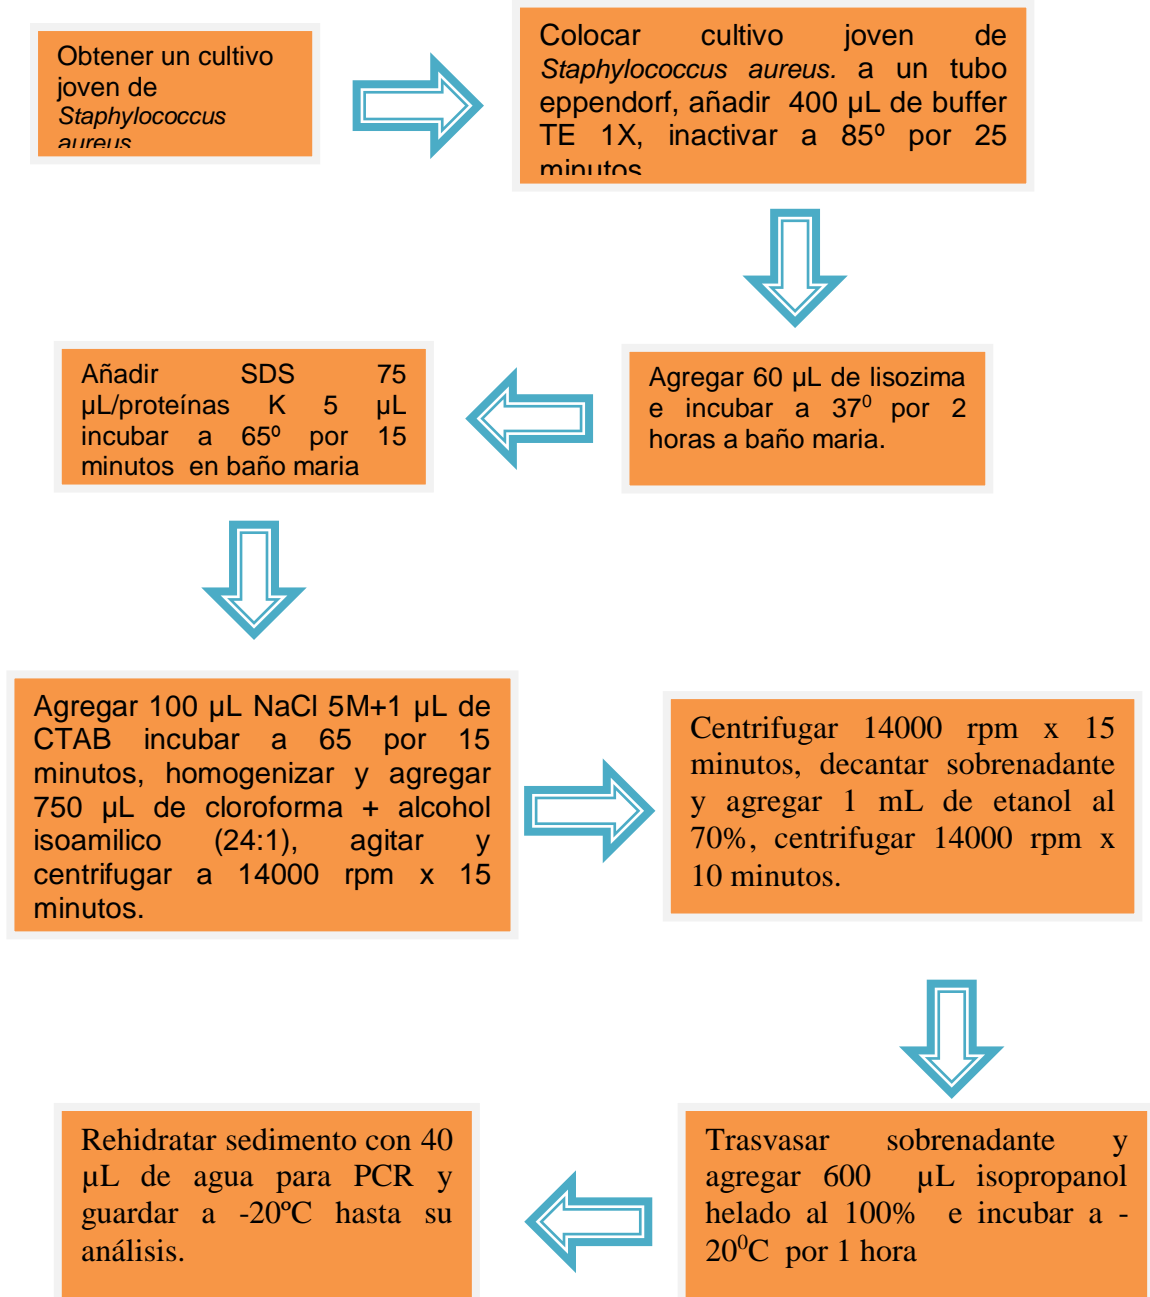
Obtener un cultivo joven de *Staphylococcus aureus*

Colocar cultivo joven de *Staphylococcus aureus.* a un tubo eppendorf, añadir 400 µL de buffer TE 1X, inactivar a 85⁰ por 25 minutos

Agregar 60 µL de lisozima e incubar a 37$^0$ por 2 horas a baño maria.

Añadir SDS 75 µL/proteínas K 5 µL incubar a 65⁰ por 15 minutos en baño maria

Agregar 100 µL NaCl 5M+1 µL de CTAB incubar a 65 por 15 minutos, homogenizar y agregar 750 µL de cloroforma + alcohol isoamilico (24:1), agitar y centrifugar a 14000 rpm x 15 minutos.

Centrifugar 14000 rpm x 15 minutos, decantar sobrenadante y agregar 1 mL de etanol al 70%, centrifugar 14000 rpm x 10 minutos.

Trasvasar sobrenadante y agregar 600 µL isopropanol helado al 100% e incubar a -20$^0$C por 1 hora

Rehidratar sedimento con 40 µL de agua para PCR y guardar a -20ºC hasta su análisis.